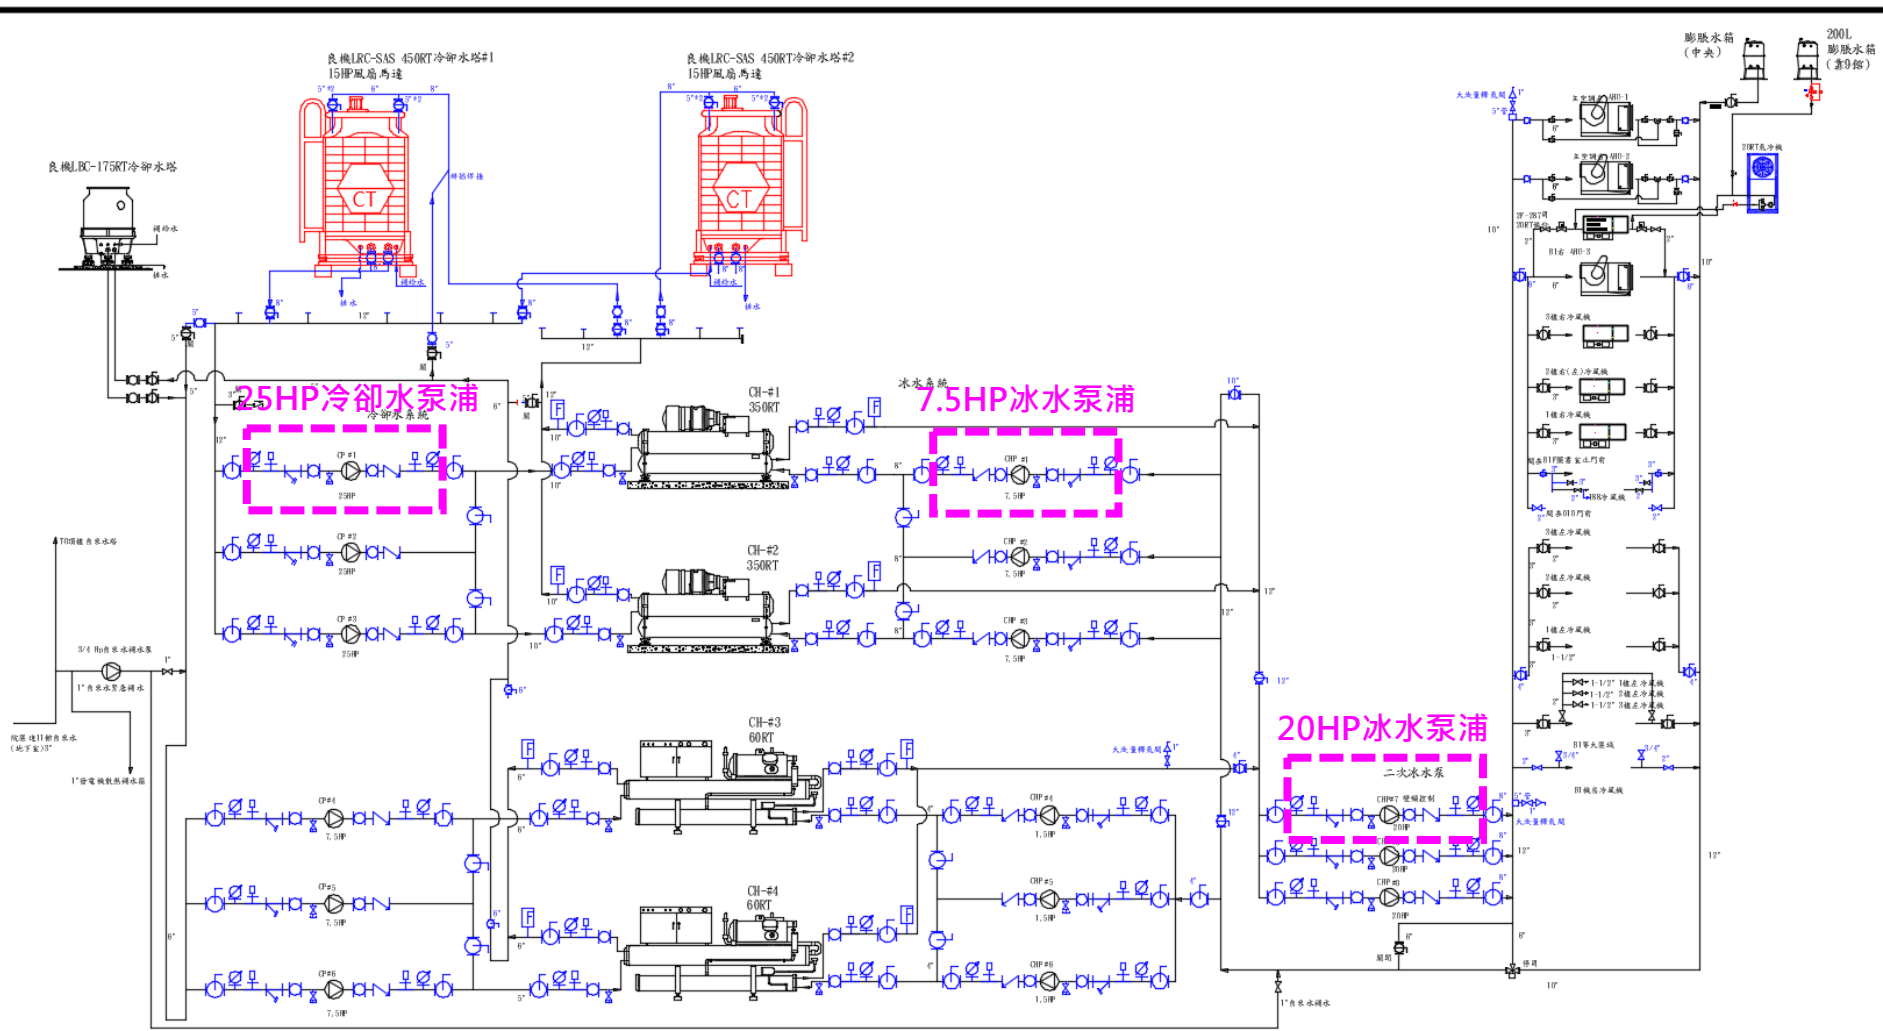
良機LRC-SAS 450RT冷卻水塔#1
15HP風扇馬達

良機LRC-SAS 450RT冷卻水塔#2
15HP風扇馬達

良機LBC-175RT冷卻水塔

CT

CT

膨脹水箱
(中央)

200L
膨脹水箱
(第9館)

25HP冷卻水泵浦

冷卻水系統

7.5HP冰水泵浦

冰水系統

CH-#1
350RT

CH-#2
350RT

CH-#3
60RT

CH-#4
60RT

CP #1
25HP

CP #2
25HP

CP #3
25HP

CHP #1
7.5HP

CHP #2
7.5HP

CHP #3
7.5HP

CP#4
7.5HP

CP#5
7.5HP

CP#6
7.5HP

CHP #4
1.5HP

CHP #5
1.5HP

CHP #6
1.5HP

20HP冰水泵浦

二次冰水泵

CHP#7
20HP

20HP

20HP

AHU-1

AHU-2

AHU-3

3樓右冷風機

2樓右(左)冷風機

1樓右冷風機

3樓左冷風機

2樓左冷風機

1樓左冷風機

B1樓右冷風機

1-1/2" 1樓左冷風機
1-1/2" 2樓左冷風機
1-1/2" 3樓左冷風機

TO頂樓自來水塔

3/4 Hp自來水補水泵

1"自來水緊急補水

1"發電機散熱補水箱

1"自來水補水

12"

10"

8"

6"

5"

3"